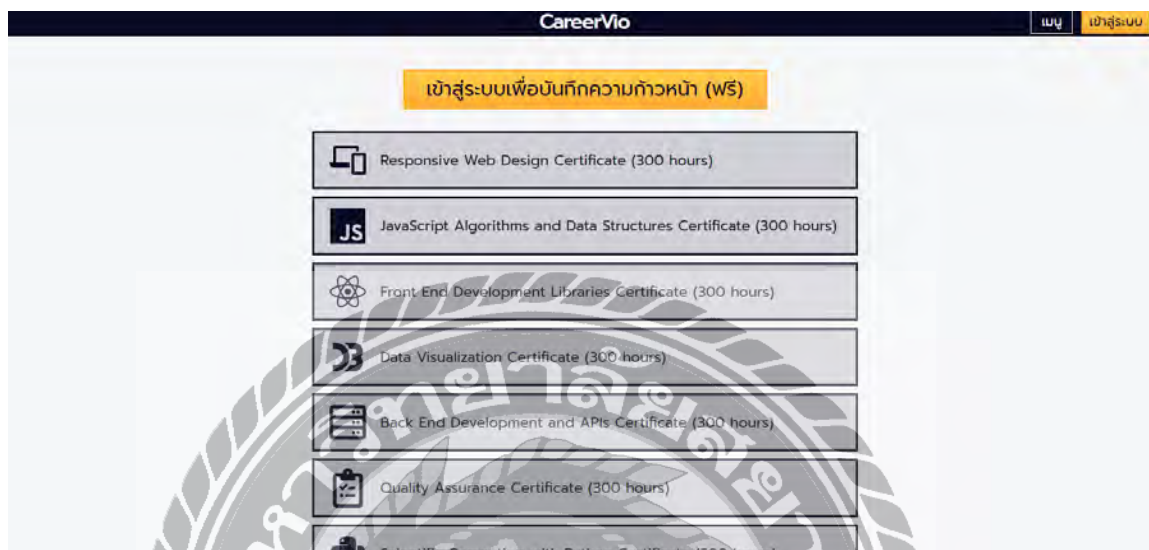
CareerVio

เมนู

เข้าสู่ระบบ

เข้าสู่ระบบเพื่อบันทึกความก้าวหน้า (ฟรี)

Responsive Web Design Certificate (300 hours)

JS JavaScript Algorithms and Data Structures Certificate (300 hours)

Front End Development Libraries Certificate (300 hours)

Data Visualization Certificate (300 hours)

Back End Development and APIs Certificate (300 hours)

Quality Assurance Certificate (300 hours)

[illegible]